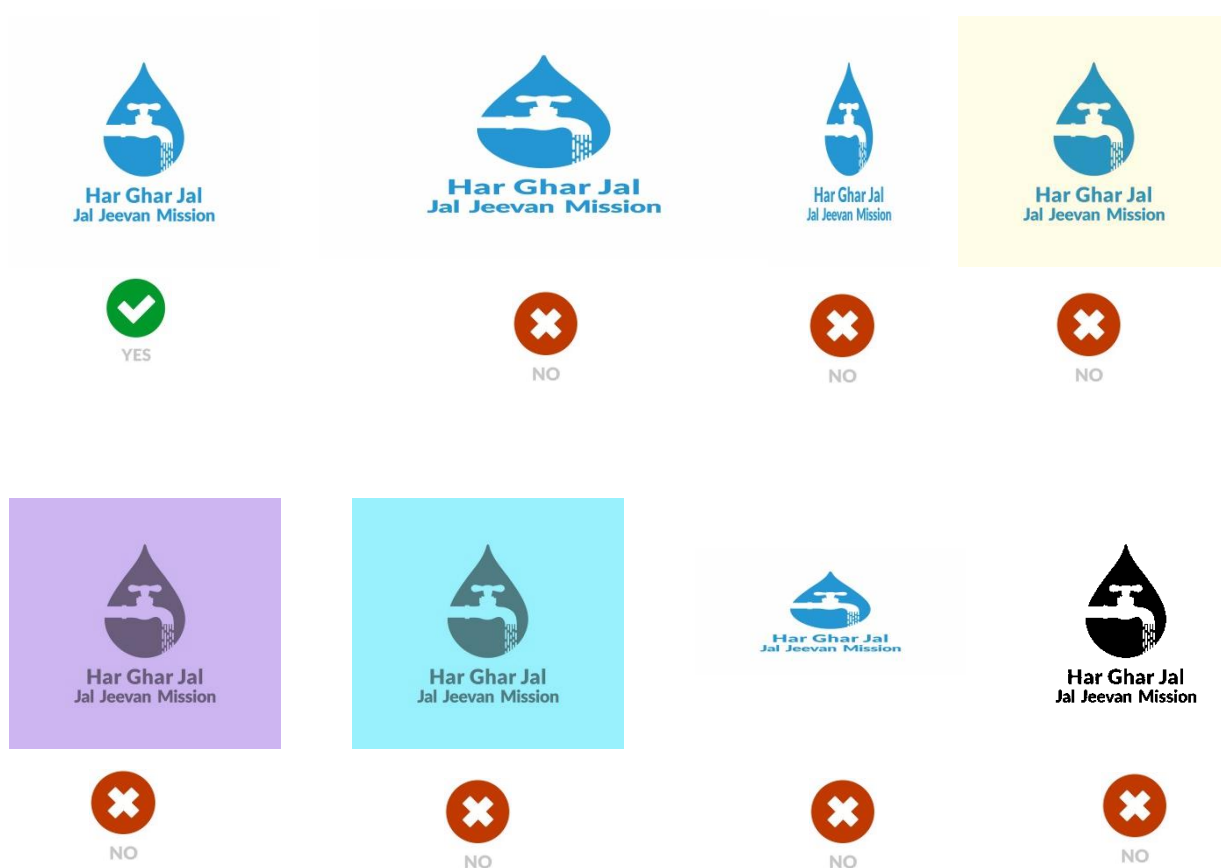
Har Ghar Jal
Jal Jeevan Mission

YES

Har Ghar Jal
Jal Jeevan Mission

NO

Har Ghar Jal
Jal Jeevan Mission

NO

Har Ghar Jal
Jal Jeevan Mission

NO

Har Ghar Jal
Jal Jeevan Mission

NO

Har Ghar Jal
Jal Jeevan Mission

NO

Har Ghar Jal
Jal Jeevan Mission

NO

Har Ghar Jal
Jal Jeevan Mission

NO